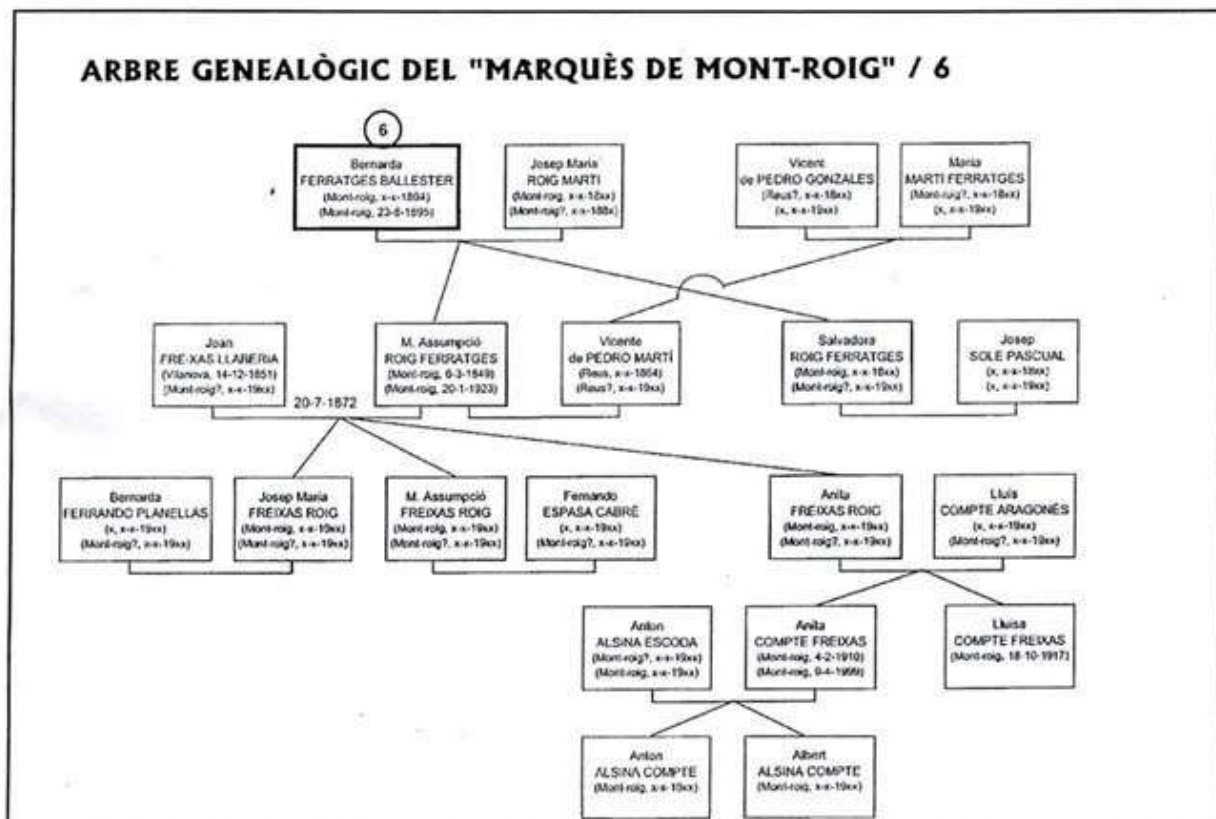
ARBRE GENEALÒGIC DEL "MARQUÈS DE MONT-ROIG" / 6

6

Bernarda
FERRATGES BALLESTER
(Mont-roig, x-x-1804)
(Mont-roig, 23-6-1895)

Josep Maria
ROIG MARTÍ
(Mont-roig, x-x-18xx)
(Mont-roig?, x-x-188x)

Vicent
de PEDRO GONZALES
(Reus?, x-x-18xx)
(x, x-x-19xx)

Maria
MARTÍ FERRATGES
(Mont-roig?, x-x-18xx)
(x, x-x-19xx)

Joan
FRE-XAS LLABERIA
(Vilanova, 14-12-1851)
(Mont-roig?, x-x-19xx)

M. Assumpció
ROIG FERRATGES
(Mont-roig, 6-3-1849)
(Mont-roig, 20-1-1923)

Vicente
de PEDRO MARTÍ
(Reus, x-x-1864)
(Reus?, x-x-19xx)

Salvadora
ROIG FERRATGES
(Mont-roig, x-x-18xx)
(Mont-roig?, x-x-19xx)

Josep
SOLE PASCUAL
(x, x-x-18xx)
(x, x-x-19xx)

20-7-1872

Bernarda
FERRANDO PLANELLAS
(x, x-x-19xx)
(Mont-roig?, x-x-19xx)

Josep Maria
FREIXAS ROIG
(Mont-roig, x-x-19xx)
(Mont-roig?, x-x-19xx)

M. Assumpció
FREIXAS ROIG
(Mont-roig, x-x-19xx)
(Mont-roig?, x-x-19xx)

Fernando
ESPASA CABRÉ
(x, x-x-19xx)
(Mont-roig?, x-x-19xx)

Anita
FREIXAS ROIG
(Mont-roig, x-x-19xx)
(Mont-roig?, x-x-19xx)

Lluís
COMPTE ARAGONÈS
(x, x-x-19xx)
(Mont-roig?, x-x-19xx)

Anton
ALSINA ESCODA
(Mont-roig?, x-x-19xx)
(Mont-roig, x-x-19xx)

Anita
COMPTE FREIXAS
(Mont-roig, 4-2-1910)
(Mont-roig, 9-4-1999)

Lluïsa
COMPTE FREIXAS
(Mont-roig, 18-10-1917)

Anton
ALSINA COMPTE
(Mont-roig, x-x-19xx)

Albert
ALSINA COMPTE
(Mont-roig, x-x-19xx)